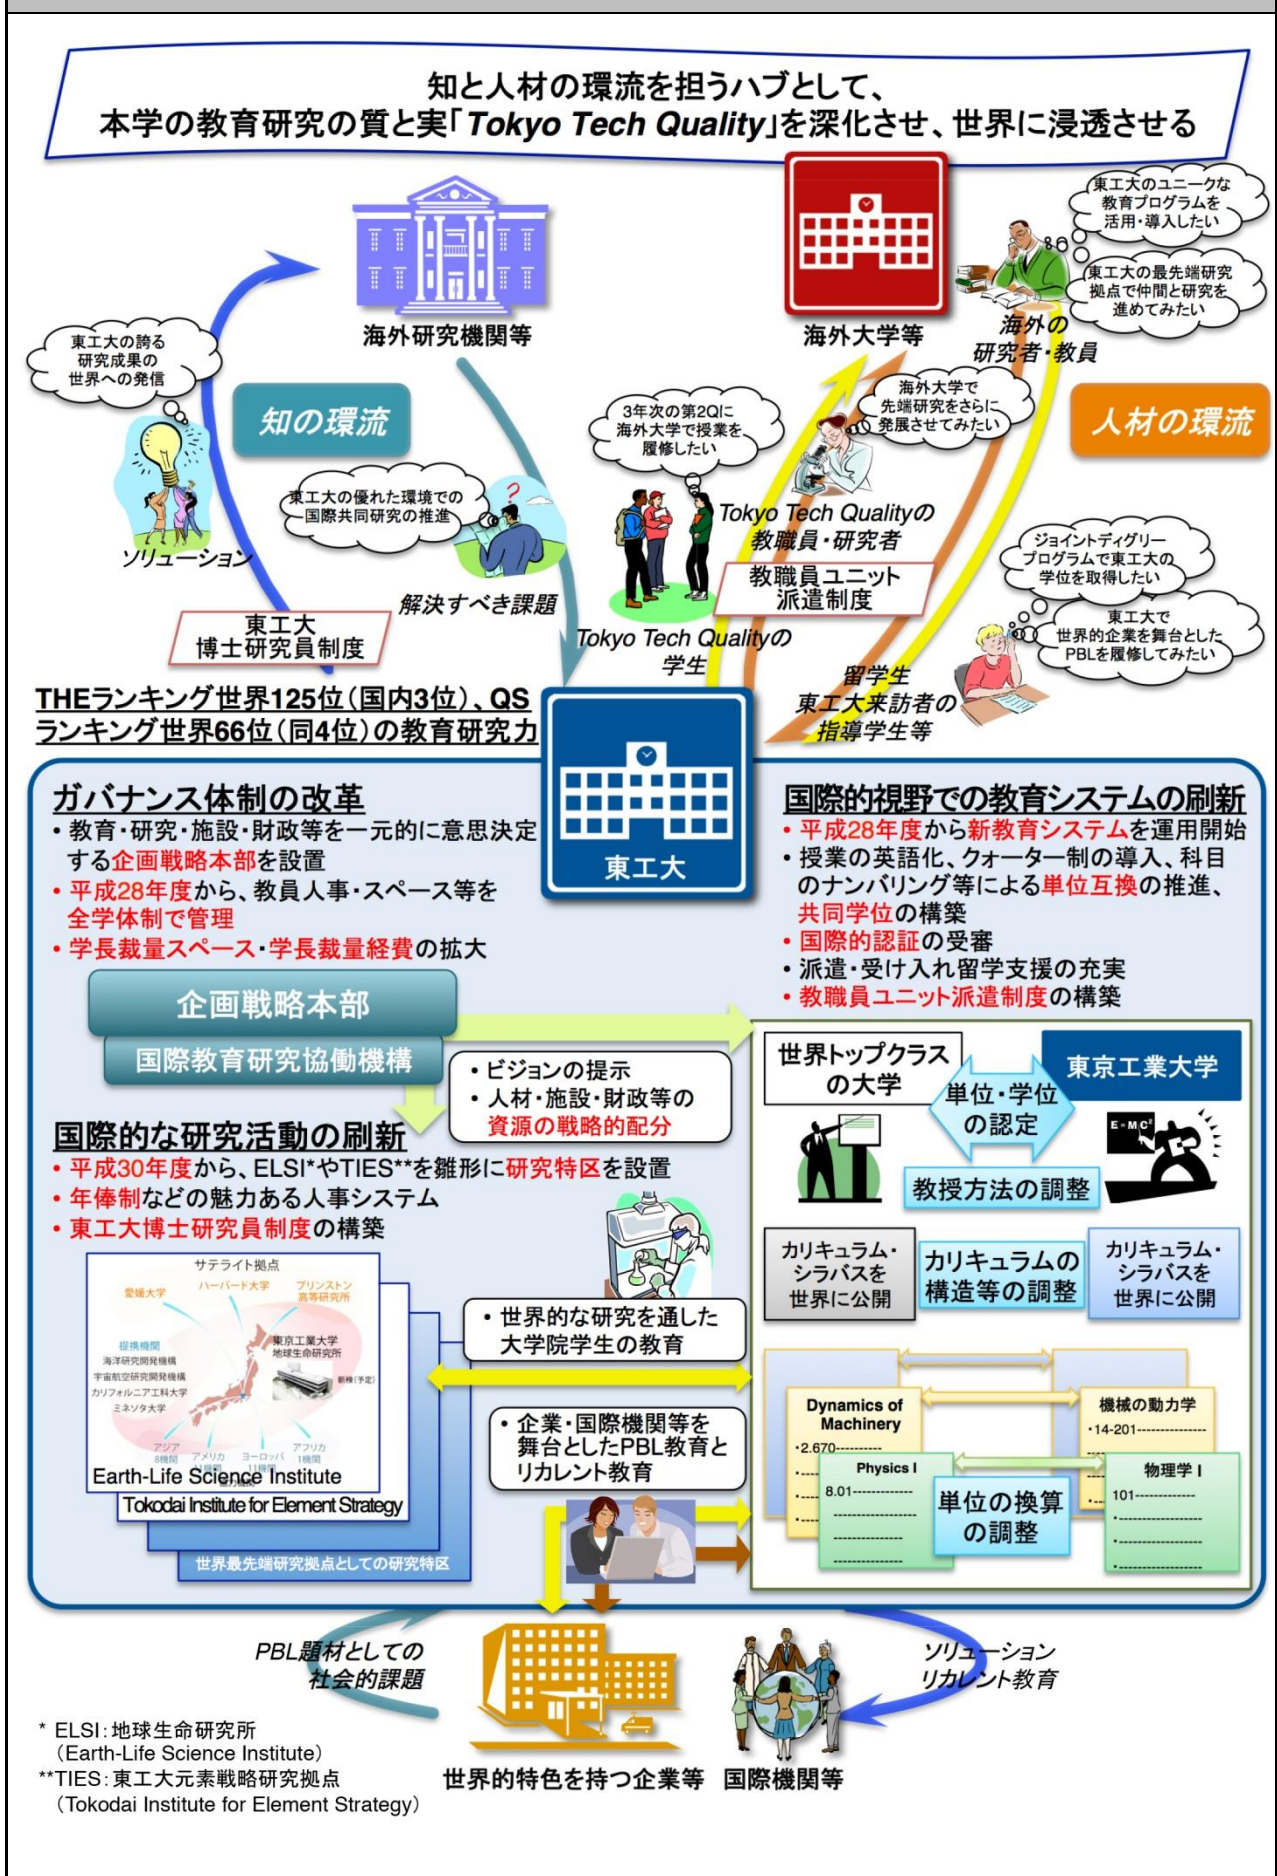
知と人材の環流を担うハブとして、
本学の教育研究の質と実「Tokyo Tech Quality」を深化させ、世界に浸透させる

海外研究機関等

海外大学等

東工大のユニークな教育プログラムを活用・導入したい

東工大の最先端研究拠点で仲間と研究を進めてみたい

海外の研究者・教員

東工大の誇る研究成果の世界への発信

知の環流

人材の環流

3年次の第2Qに海外大学で授業を履修したい

海外大学で先端研究をさらに発展させてみたい

東工大の優れた環境での国際共同研究の推進

Tokyo Tech Qualityの教職員・研究者

教職員ユニット派遣制度

ソリューション

解決すべき課題

ジョイントディグリープログラムで東工大の学位を取得したい

東工大で世界的企業を舞台としたPBLを履修してみたい

東工大博士研究員制度

Tokyo Tech Qualityの学生

留学生
東工大来訪者の指導学生等

THEランキング世界125位（国内3位）、QSランキング世界66位（同4位）の教育研究力

東工大

ガバナンス体制の改革
・教育・研究・施設・財政等を一元的に意思決定する企画戦略本部を設置
・平成28年度から、教員人事・スペース等を全学体制で管理
・学長裁量スペース・学長裁量経費の拡大

国際的視野での教育システムの刷新
・平成28年度から新教育システムを運用開始
・授業の英語化、クォーター制の導入、科目のナンバリング等による単位互換の推進、共同学位の構築
・国際的認証の受審
・派遣・受け入れ留学支援の充実
・教職員ユニット派遣制度の構築

企画戦略本部
国際教育研究協働機構

・ビジョンの提示
・人材・施設・財政等の資源の戦略的配分

世界トップクラスの大学
東京工業大学
単位・学位の認定
教授方法の調整

国際的な研究活動の刷新
・平成30年度から、ELSI*やTIES**を雛形に研究特区を設置
・年俸制などの魅力ある人事システム
・東工大博士研究員制度の構築

カリキュラム・シラバスを世界に公開
カリキュラムの構造等の調整
カリキュラム・シラバスを世界に公開

サテライト拠点
愛媛大学
ハーバード大学
プリンストン高等研究所
提携機関
海洋研究開発機構
宇宙航空研究開発機構
カリフォルニア工科大学
ミネソタ大学
東京工業大学地球生命研究所
新棟（予定）
アジア
アメリカ
ヨーロッパ
アフリカ
Earth-Life Science Institute
Tokodai Institute for Element Strategy
世界最先端研究拠点としての研究特区

・世界的な研究を通した大学院学生の教育

・企業・国際機関等を舞台としたPBL教育とリカレント教育

Dynamics of Machinery
・2.670---------
機械の動力学
・14-201---------
Physics I
8.01---------
物理学 I
101---------
単位の換算の調整

PBL題材としての社会的課題

ソリューション
リカレント教育

* ELSI：地球生命研究所
（Earth-Life Science Institute）
**TIES：東工大元素戦略研究拠点
（Tokodai Institute for Element Strategy）

世界的特色を持つ企業等　国際機関等